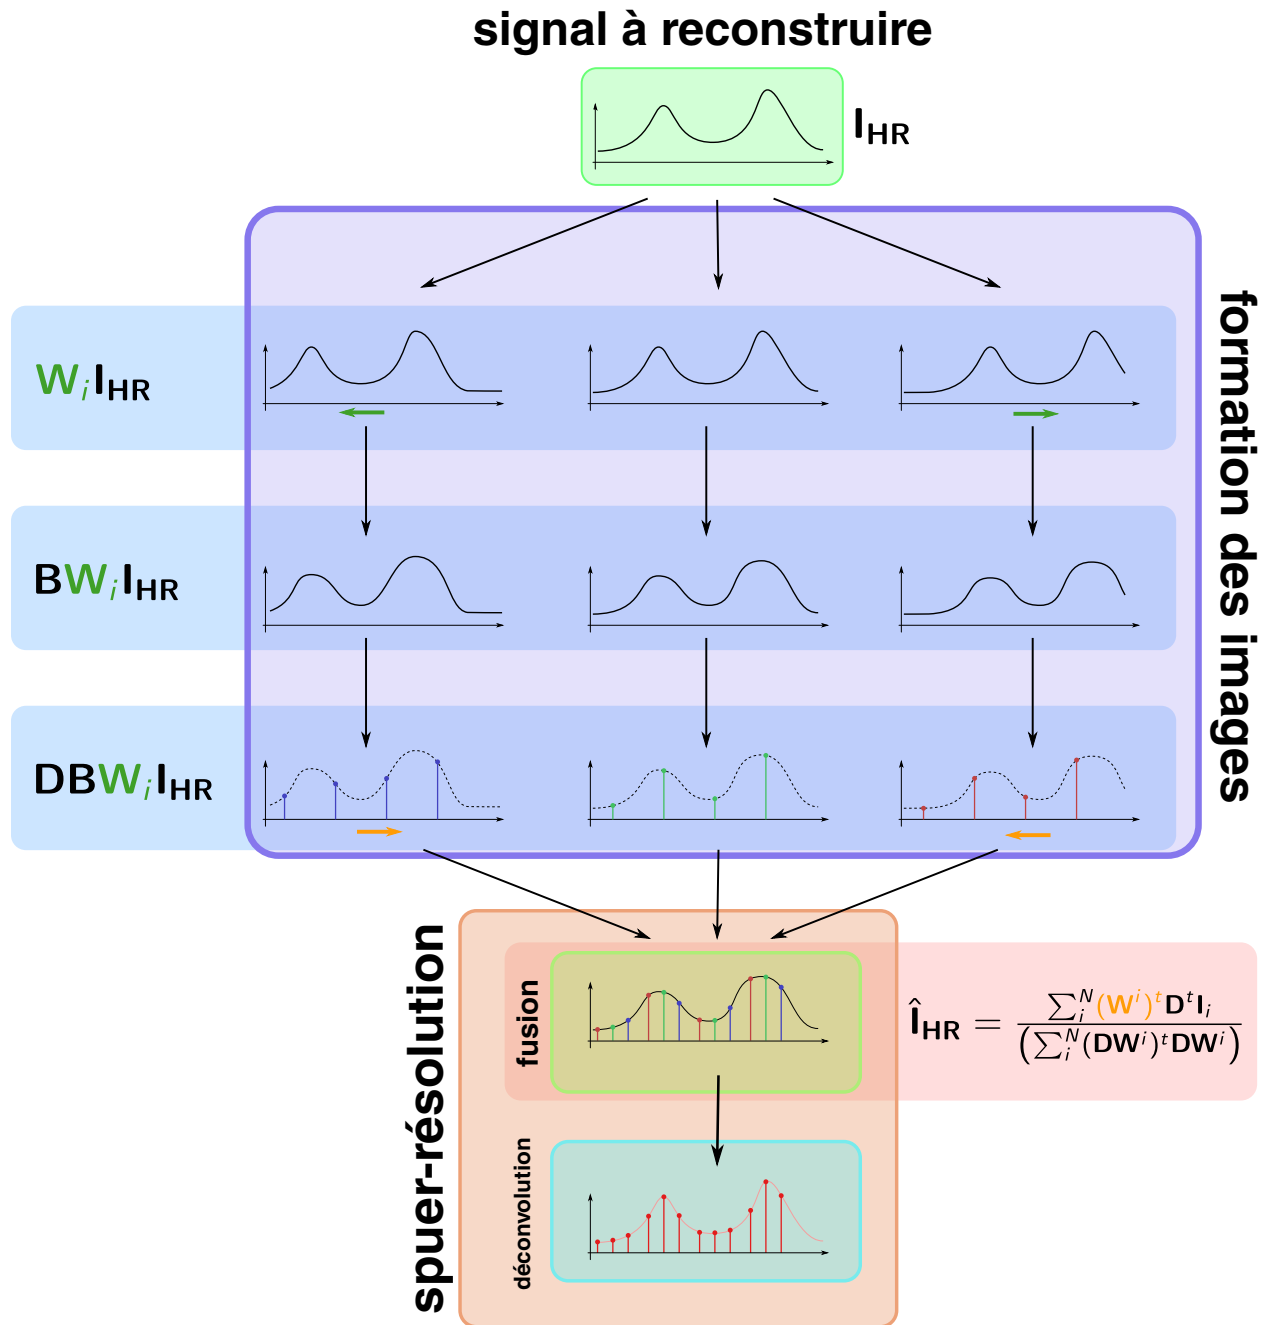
signal à reconstruire

$\mathbf{I_{HR}}$

formation des images

$\mathbf{W_i I_{HR}}$

$\mathbf{BW_i I_{HR}}$

$\mathbf{DBW_i I_{HR}}$

spuer-résolution

fusion

$\hat{\mathbf{I}}_{\mathbf{HR}} = \frac{\sum_i^N (\mathbf{W}^i)^t \mathbf{D}^t \mathbf{I}_i}{\left(\sum_i^N (\mathbf{DW}^i)^t \mathbf{DW}^i\right)}$

déconvolution